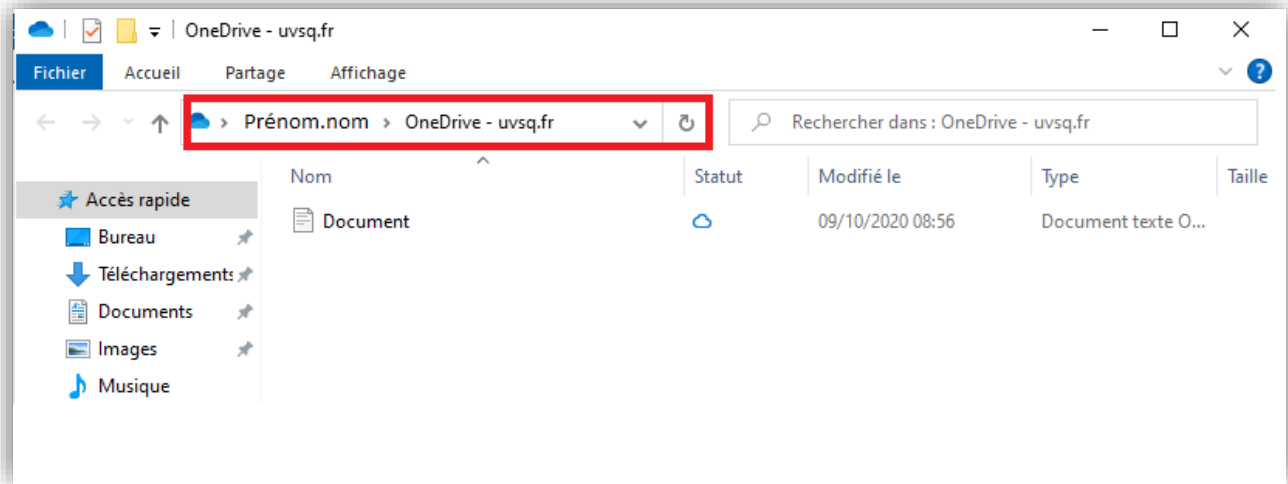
OneDrive - uvsq.fr

Fichier Accueil Partage Affichage

> Prénom.nom > OneDrive - uvsq.fr

Rechercher dans : OneDrive - uvsq.fr

| Nom | Statut | Modifié le | Type | Taille |
|---|---|---|---|---|
| Document | | 09/10/2020 08:56 | Document texte O... | |

Accès rapide
Bureau
Téléchargements
Documents
Images
Musique